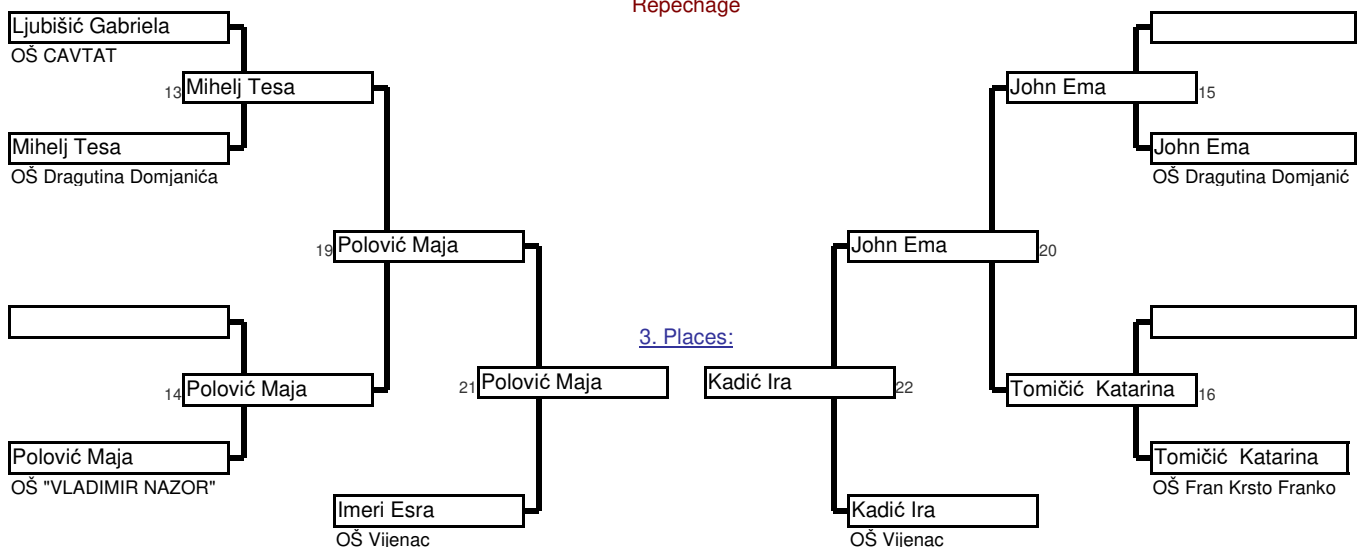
Repechage

Ljubišić Gabriela
OŠ CAVTAT
13 Mihelj Tesa
Mihelj Tesa
OŠ Dragutina Domjanića
19 Polović Maja

14 Polović Maja
Polović Maja
OŠ "VLADIMIR NAZOR"
21 Polović Maja
Imeri Esra
OŠ Vijenac

3. Places:

Kadić Ira 22
Kadić Ira
OŠ Vijenac

John Ema 15
John Ema
OŠ Dragutina Domjanić
John Ema 20

Tomičić Katarina 16
Tomičić Katarina
OŠ Fran Krsto Franko